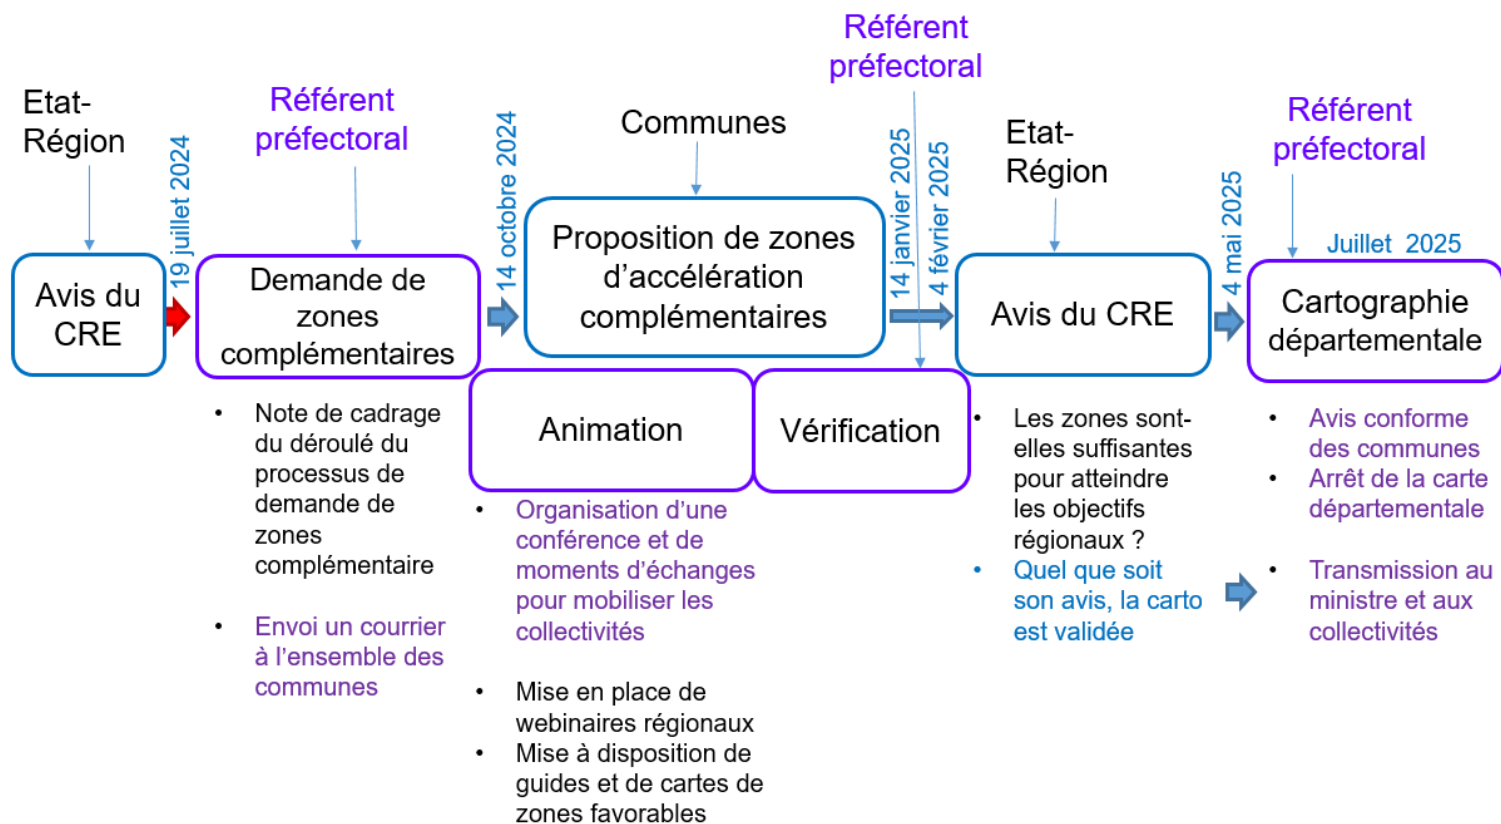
Etat-Région

Avis du CRE

19 juillet 2024

Référent préfectoral

Demande de zones complémentaires

- Note de cadrage du déroulé du processus de demande de zones complémentaire
- Envoi un courrier à l'ensemble des communes

14 octobre 2024

Communes

Proposition de zones d'accélération complémentaires

Animation

- Organisation d'une conférence et de moments d'échanges pour mobiliser les collectivités
- Mise en place de webinaires régionaux
- Mise à disposition de guides et de cartes de zones favorables

Référent préfectoral

Vérification

14 janvier 2025

4 février 2025

Etat-Région

Avis du CRE

- Les zones sont-elles suffisantes pour atteindre les objectifs régionaux ?
- Quel que soit son avis, la carto est validée

4 mai 2025

Référent préfectoral

Juillet 2025

Cartographie départementale

- Avis conforme des communes
- Arrêt de la carte départementale
- Transmission au ministre et aux collectivités